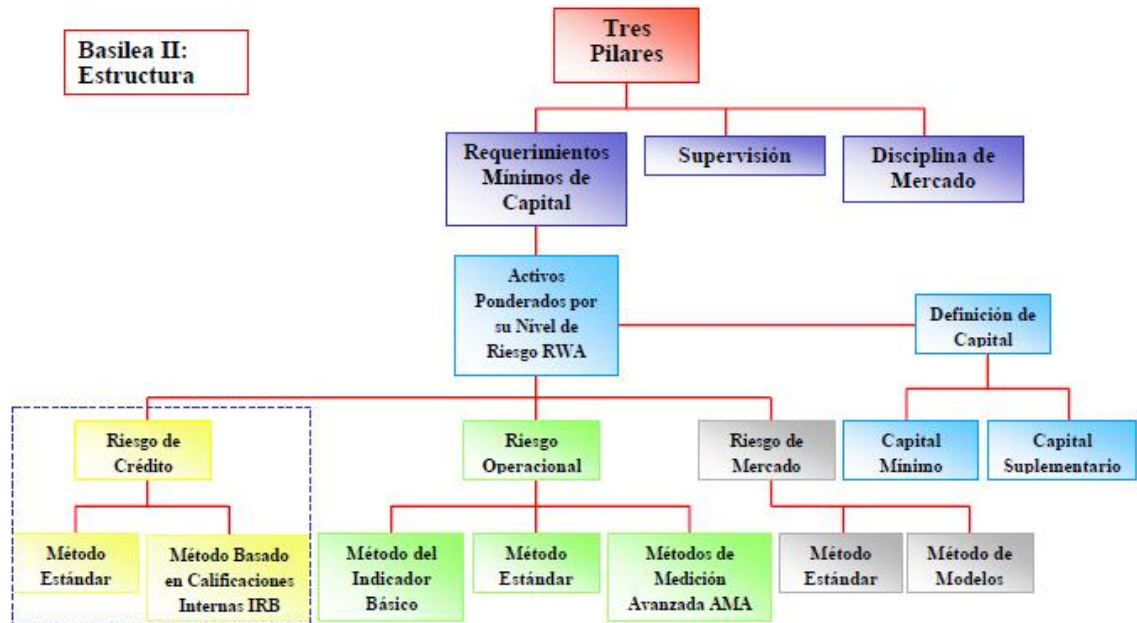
Basilea II: Estructura

Tres Pilares

Requerimientos Mínimos de Capital

Supervisión

Disciplina de Mercado

Activos Ponderados por su Nivel de Riesgo RWA

Definición de Capital

Riesgo de Crédito

Riesgo Operacional

Riesgo de Mercado

Capital Mínimo

Capital Suplementario

Método Estándar

Método Basado en Calificaciones Internas IRB

Método del Indicador Básico

Método Estándar

Métodos de Medición Avanzada AMA

Método Estándar

Método de Modelos